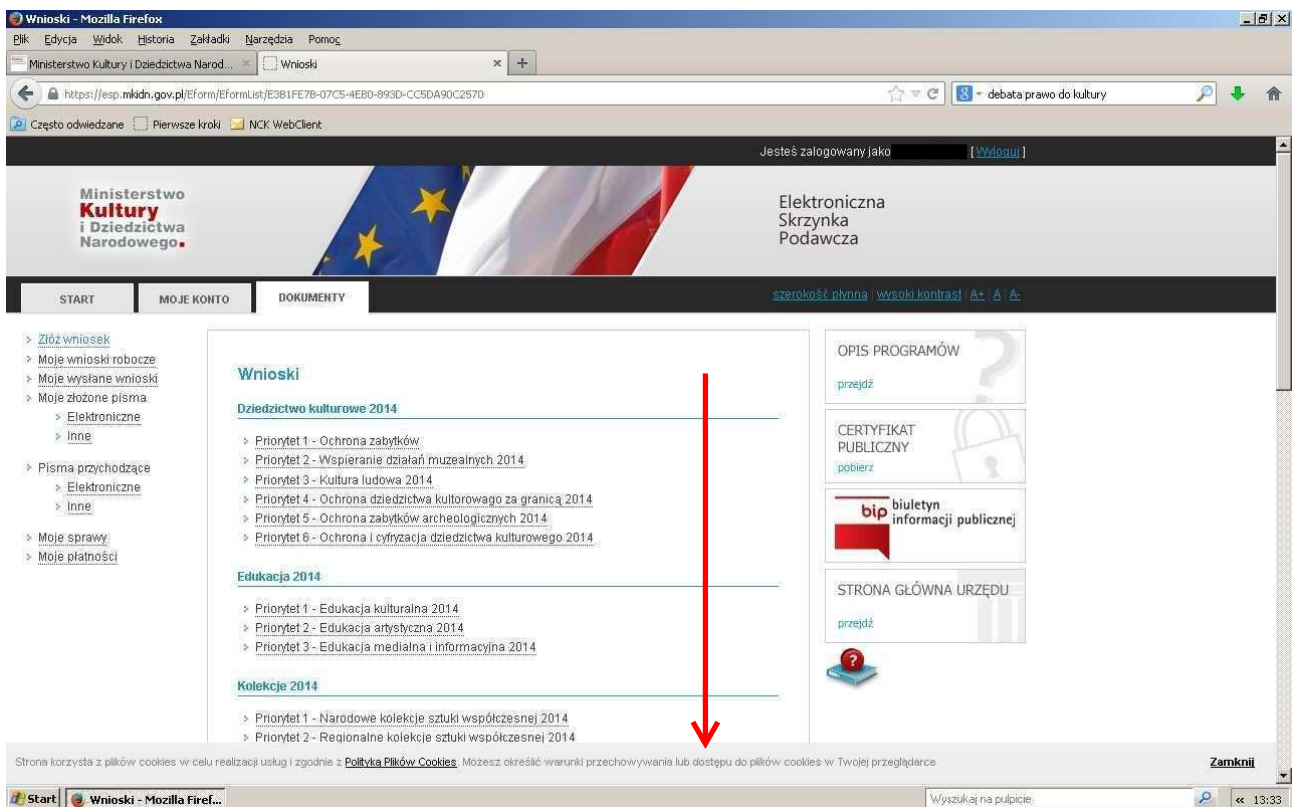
Wnioski - Mozilla Firefox

Plik Edycja Widok Historia Zakładki Narzędzia Pomoc

Ministerstwo Kultury i Dziedzictwa Narod... × Wnioski ×

https://esp.mkidn.gov.pl/Eform/EformList/E3B1FE7B-07C5-4EB0-893D-CC5DA90C2570

debata prawo do kultury

Często odwiedzane Pierwsze kroki NCK WebClient

Jesteś zalogowany jako [Wyloguj]

Ministerstwo Kultury i Dziedzictwa Narodowego.

Elektroniczna Skrzynka Podawcza

START MOJE KONTO DOKUMENTY

szerokość płynna | wysoki kontrast | A+ | A | A-

Złóż wniosek
Moje wnioski robocze
Moje wysłane wnioski
Moje złożone pisma
Elektroniczne
Inne

Pisma przychodzące
Elektroniczne
Inne

Moje sprawy
Moje płatności

Wnioski

Dziedzictwo kulturowe 2014

Priorytet 1 - Ochrona zabytków
Priorytet 2 - Wspieranie działań muzealnych 2014
Priorytet 3 - Kultura ludowa 2014
Priorytet 4 - Ochrona dziedzictwa kultorowago za granicą 2014
Priorytet 5 - Ochrona zabytków archeologicznych 2014
Priorytet 6 - Ochrona i cyfryzacja dziedzictwa kulturowego 2014

Edukacja 2014

Priorytet 1 - Edukacja kulturalna 2014
Priorytet 2 - Edukacja artystyczna 2014
Priorytet 3 - Edukacja medialna i informacyjna 2014

Kolekcje 2014

Priorytet 1 - Narodowe kolekcje sztuki współczesnej 2014
Priorytet 2 - Regionalne kolekcje sztuki współczesnej 2014

OPIS PROGRAMÓW
przejdź

CERTYFIKAT PUBLICZNY
pobierz

bip biuletyn informacji publicznej

STRONA GŁÓWNA URZĘDU
przejdź

Strona korzysta z plików cookies w celu realizacji usług i zgodnie z Polityką Plików Cookies. Możesz określić warunki przechowywania lub dostępu do plików cookies w Twojej przeglądarce.

Zamknij

Start Wnioski - Mozilla Firef...

Wyszukaj na pulpicie

13:33